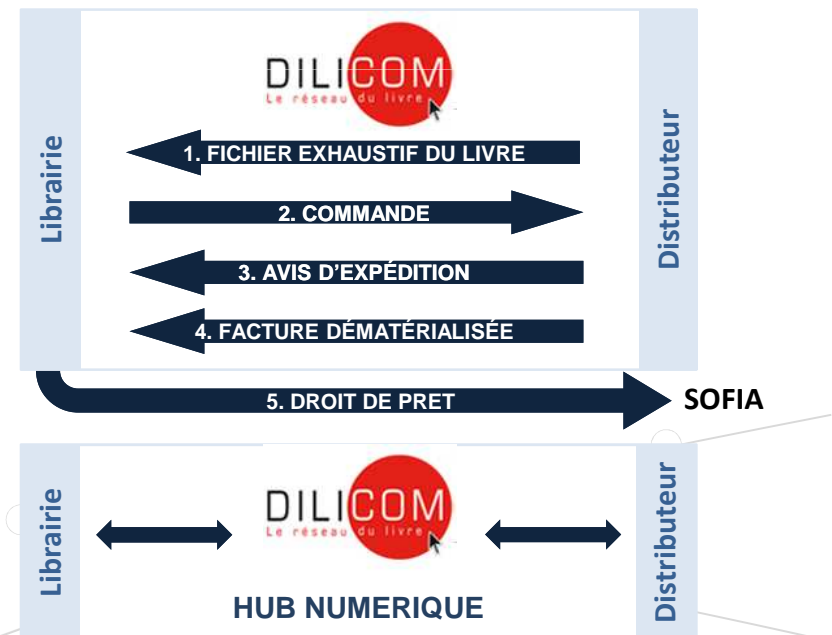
DILICOM
Le réseau du livre

Librairie

Distributeur

1. FICHIER EXHAUSTIF DU LIVRE

2. COMMANDE

3. AVIS D'EXPÉDITION

4. FACTURE DÉMATÉRIALISÉE

5. DROIT DE PRET

SOFIA

Librairie

DILICOM
Le réseau du livre

Distributeur

HUB NUMERIQUE